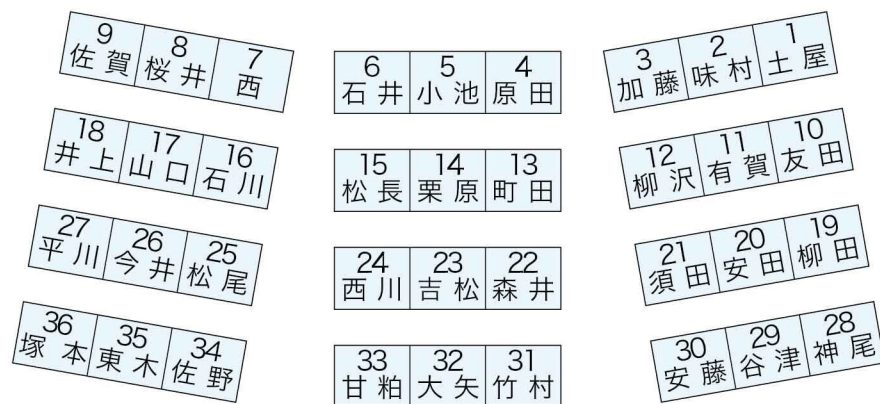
| 9 佐賀 | 8 桜井 | 7 西 |
|---|---|---|
| 18 井上 | 17 山口 | 16 石川 |
| 27 平川 | 26 今井 | 25 松尾 |
| 36 塚本 | 35 東木 | 34 佐野 |

| 6 石井 | 5 小池 | 4 原田 |
|---|---|---|
| 15 松長 | 14 栗原 | 13 町田 |
| 24 西川 | 23 吉松 | 22 森井 |
| 33 甘粕 | 32 大矢 | 31 竹村 |

| 3 加藤 | 2 味村 | 1 土屋 |
|---|---|---|
| 12 柳沢 | 11 有賀 | 10 友田 |
| 21 須田 | 20 安田 | 19 柳田 |
| 30 安藤 | 29 谷津 | 28 神尾 |